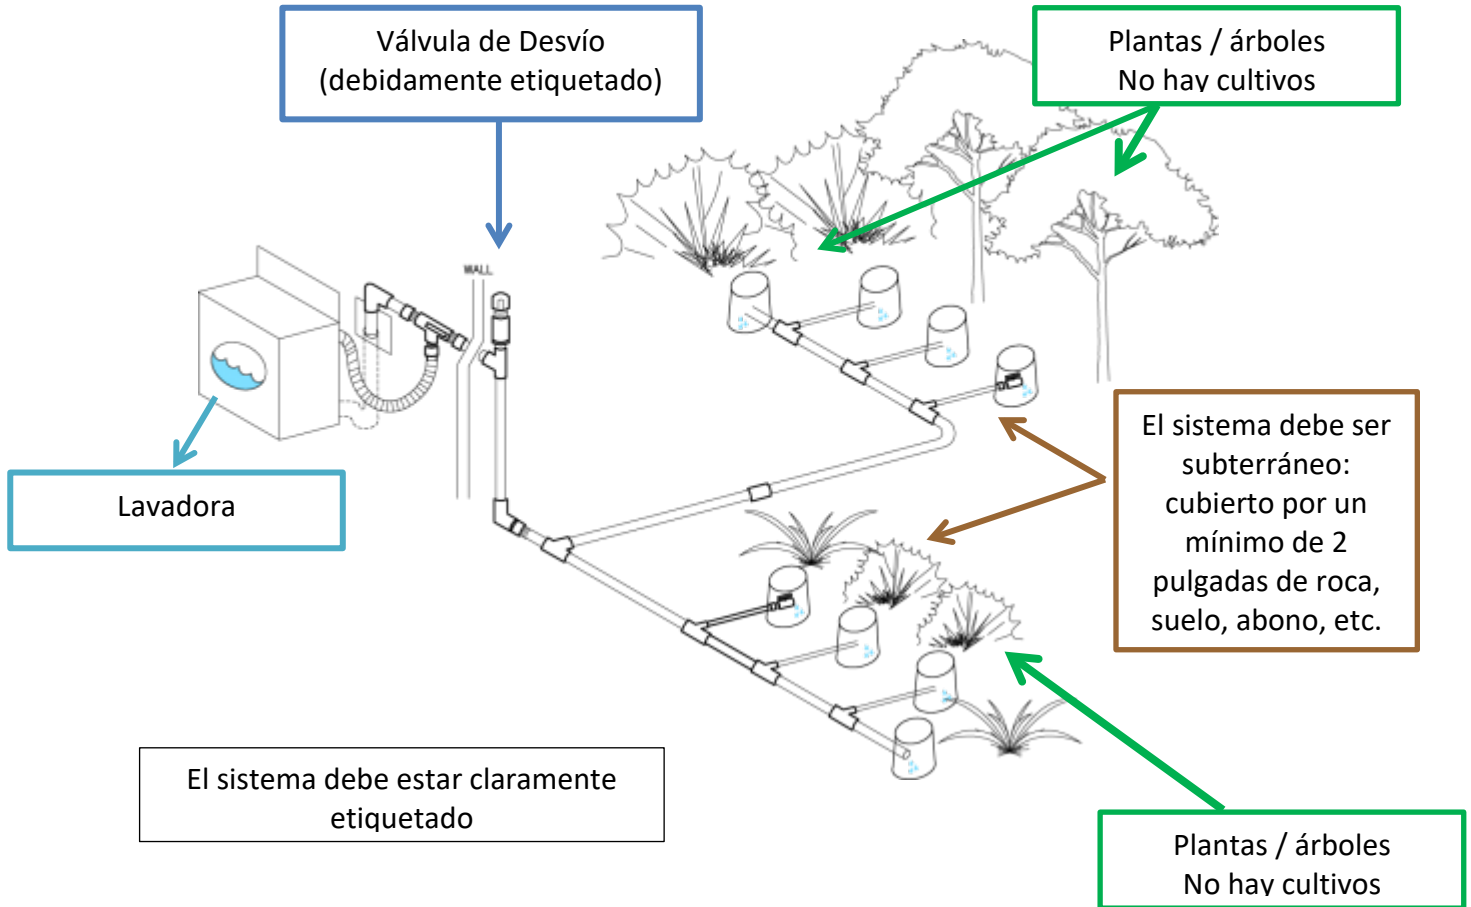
Válvula de Desvío
(debidamente etiquetado)

Plantas / árboles
No hay cultivos

WALL

Lavadora

El sistema debe ser subterráneo: cubierto por un mínimo de 2 pulgadas de roca, suelo, abono, etc.

El sistema debe estar claramente etiquetado

Plantas / árboles
No hay cultivos